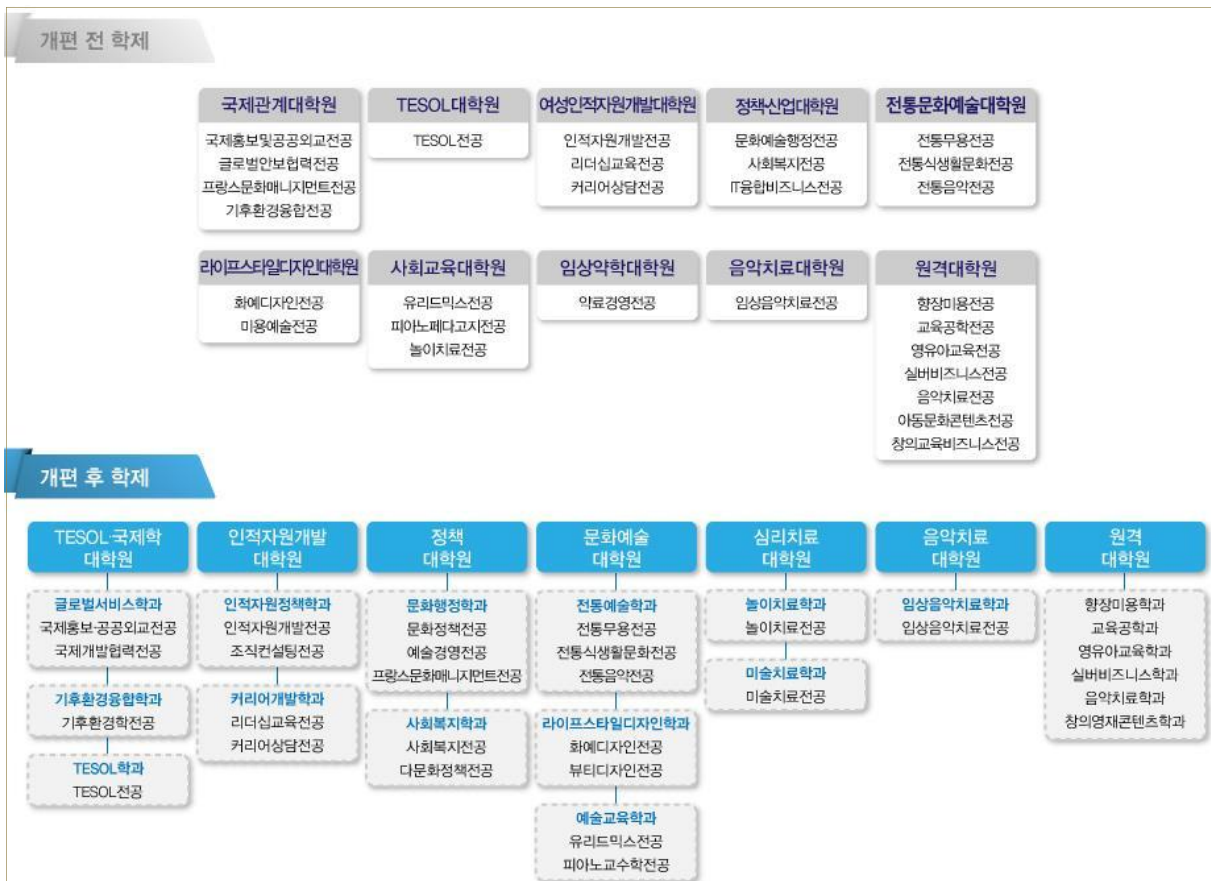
개편 전 학제

국제관계대학원
국제홍보및공공외교전공
글로벌안보협력전공
프랑스문화매니지먼트전공
기후환경융합전공

TESOL대학원
TESOL전공

여성인적자원개발대학원
인적자원개발전공
리더십교육전공
커리어상담전공

정책산업대학원
문화예술행정전공
사회복지전공
IT융합비즈니스전공

전통문화예술대학원
전통무용전공
전통식생활문화전공
전통음악전공

라이프스타일디자인대학원
화예디자인전공
미용예술전공

사회교육대학원
유리드믹스전공
피아노페다고지전공
놀이치료전공

임상약학대학원
약료경영전공

음악치료대학원
임상음악치료전공

원격대학원
향장미용전공
교육공학전공
영유아교육전공
실버비즈니스전공
음악치료전공
아동문화콘텐츠전공
창의교육비즈니스전공

개편 후 학제

TESOL·국제학 대학원
글로벌서비스학과
국제홍보·공공외교전공
국제개발협력전공
기후환경융합학과
기후환경학전공
TESOL학과
TESOL전공

인적자원개발 대학원
인적자원정책학과
인적자원개발전공
조직컨설팅전공
커리어개발학과
리더십교육전공
커리어상담전공

정책 대학원
문화행정학과
문화정책전공
예술경영전공
프랑스문화매니지먼트전공
사회복지학과
사회복지전공
다문화정책전공

문화예술 대학원
전통예술학과
전통무용전공
전통식생활문화전공
전통음악전공
라이프스타일디자인학과
화예디자인전공
뷰티디자인전공
예술교육학과
유리드믹스전공
피아노교수학전공

심리치료 대학원
놀이치료학과
놀이치료전공
미술치료학과
미술치료전공

음악치료 대학원
임상음악치료학과
임상음악치료전공

원격 대학원
향장미용학과
교육공학과
영유아교육학과
실버비즈니스학과
음악치료학과
창의영재콘텐츠학과